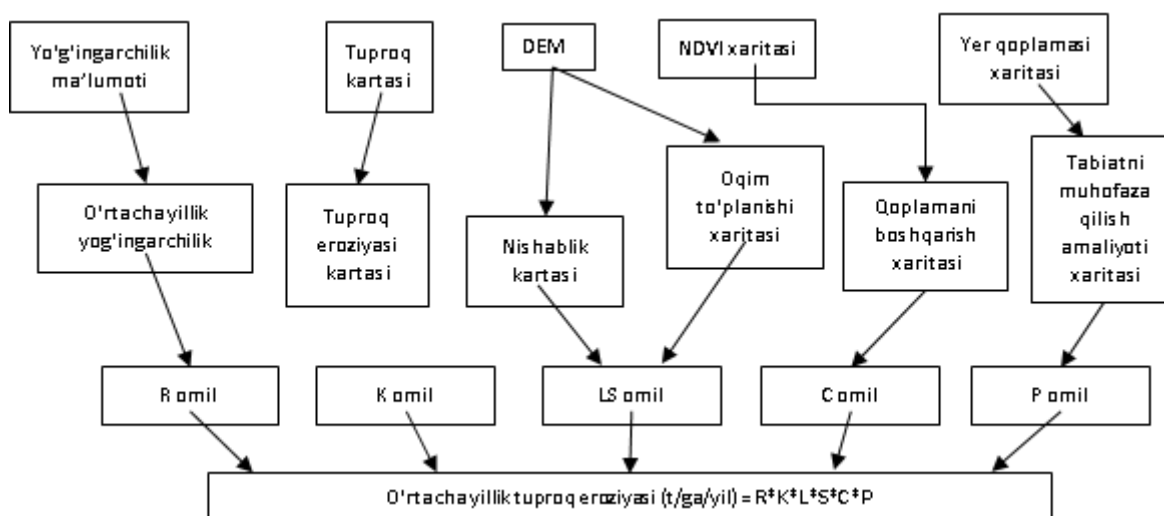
Yo'g'ingarchilik ma'lumoti

Tuproq kartasi

DEM

NDVI xaritasi

Yer qoplamasi xaritasi

O'rtachayillik yog'ingarchilik

Tuproq eroziyasi kartasi

Nishablik kartasi

Oqim to'planishi xaritasi

Qoplamani boshqarish xaritasi

Tabiatni muhofaza qilish amaliyoti xaritasi

R omil

K omil

LS omil

C omil

P omil

O'rtachayillik tuproq eroziyasi (t/ga/yil) = R*K*L*S*C*P